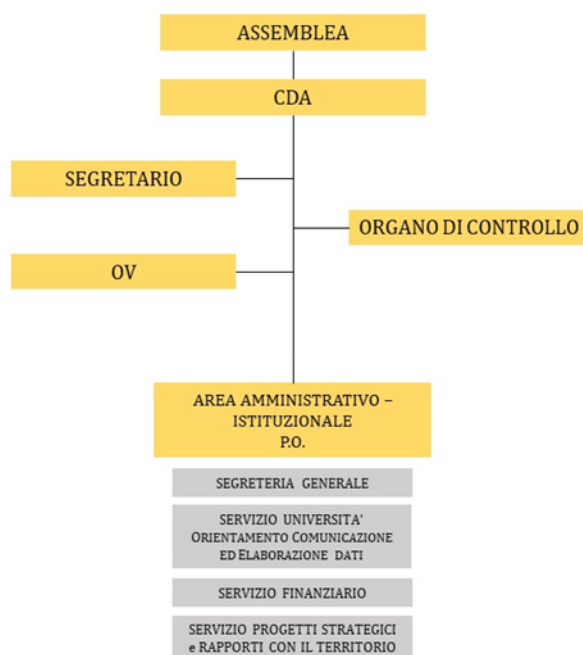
ASSEMBLEA

CDA

SEGRETARIO

ORGANO DI CONTROLLO

OV

AREA AMMINISTRATIVO – ISTITUZIONALE
P.O.

SEGRETERIA GENERALE

SERVIZIO UNIVERSITA' ORIENTAMENTO COMUNICAZIONE ED ELABORAZIONE DATI

SERVIZIO FINANZIARIO

SERVIZIO PROGETTI STRATEGICI e RAPPORTI CON IL TERRITORIO